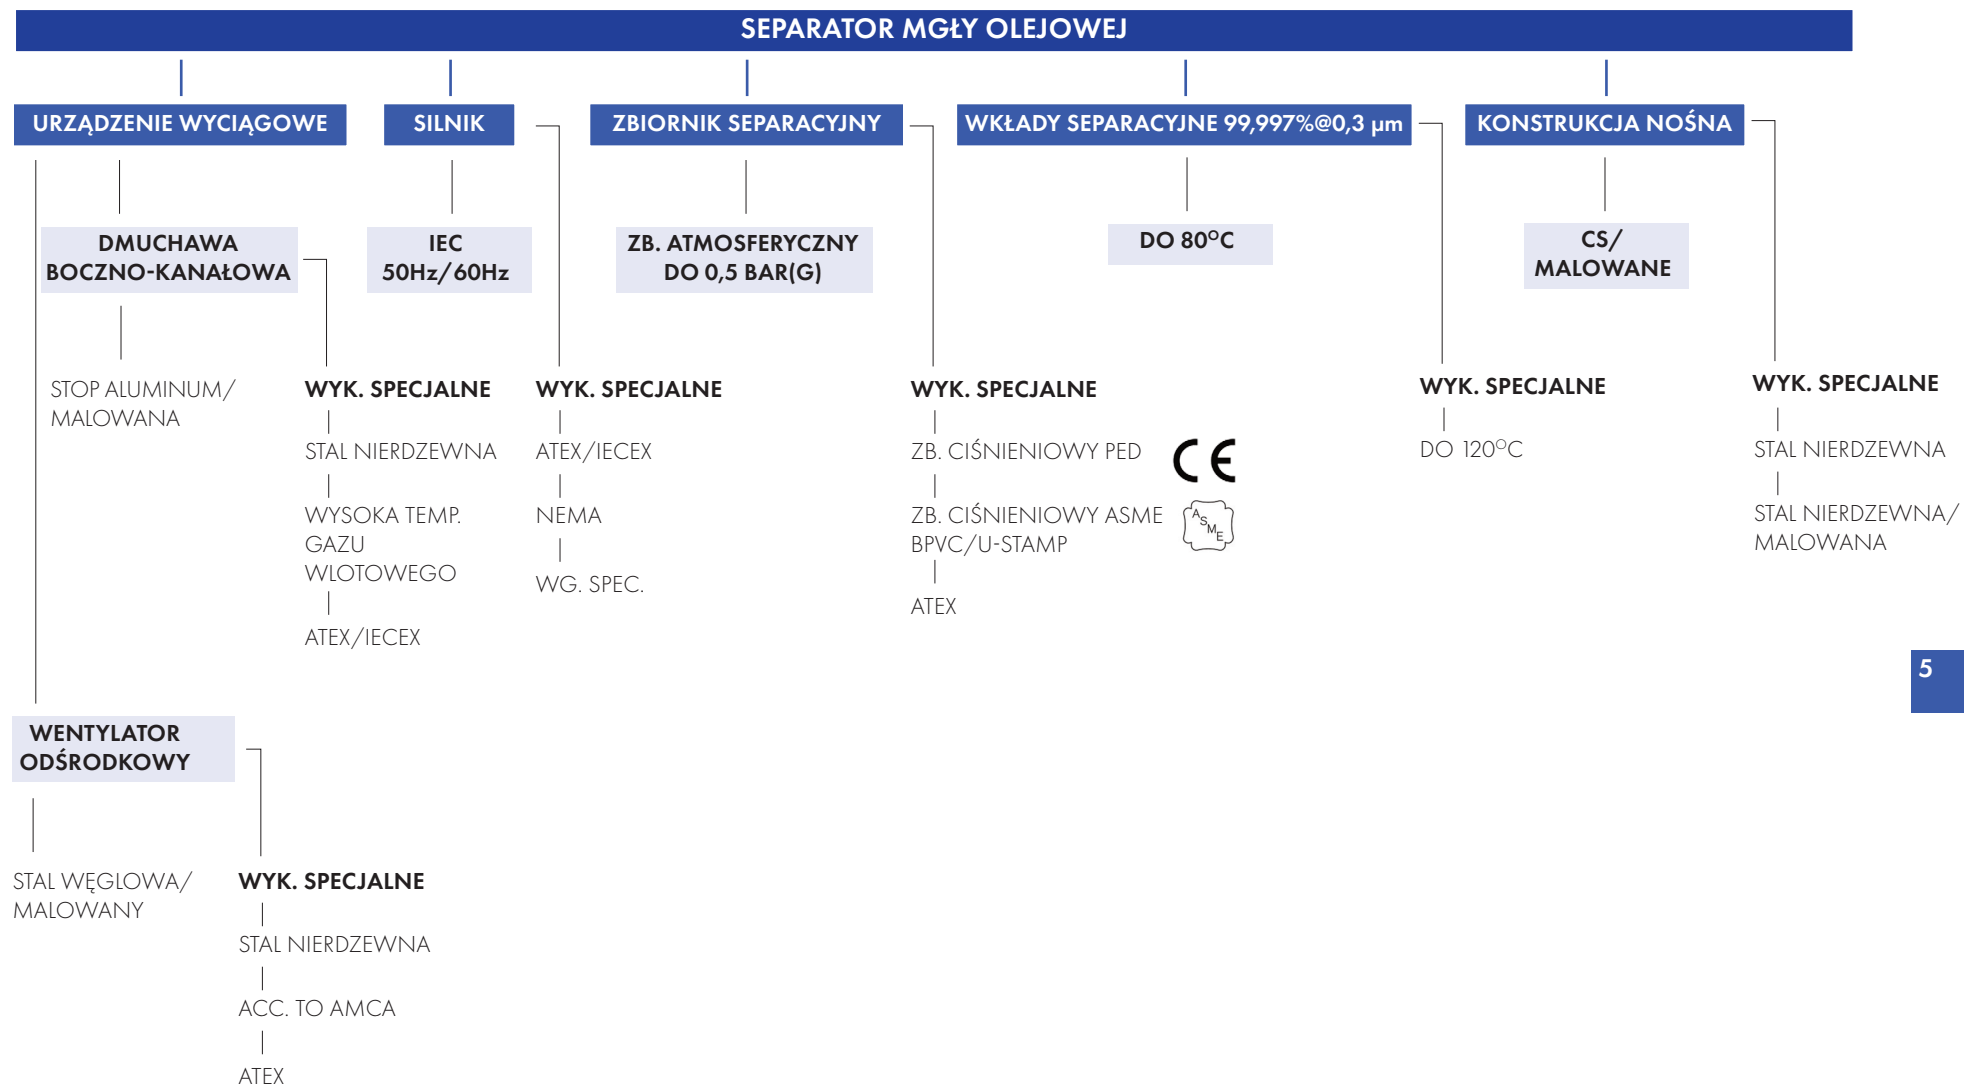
SEPARATOR MGŁY OLEJOWEJ

URZĄDZENIE WYCIĄGOWE

DMUCHAWA BOCZNO-KANAŁOWA

STOP ALUMINUM/ MALOWANA

WYK. SPECJALNE

STAL NIERDZEWNA

WYSOKA TEMP. GAZU WLOTOWEGO

ATEX/IECEX

WENTYLATOR ODŚRODKOWY

STAL WĘGLOWA/ MALOWANY

WYK. SPECJALNE

STAL NIERDZEWNA

ACC. TO AMCA

ATEX

SILNIK

IEC 50Hz/60Hz

WYK. SPECJALNE

ATEX/IECEX

NEMA

WG. SPEC.

ZBIORNIK SEPARACYJNY

ZB. ATMOSFERYCZNY DO 0,5 BAR(G)

WYK. SPECJALNE

ZB. CIŚNIENIOWY PED

CE

ZB. CIŚNIENIOWY ASME BPVC/U-STAMP

ASME

ATEX

WKŁADY SEPARACYJNE 99,997%@0,3 μm

DO 80°C

WYK. SPECJALNE

DO 120°C

KONSTRUKCJA NOŚNA

CS/ MALOWANE

WYK. SPECJALNE

STAL NIERDZEWNA

STAL NIERDZEWNA/ MALOWANA

5